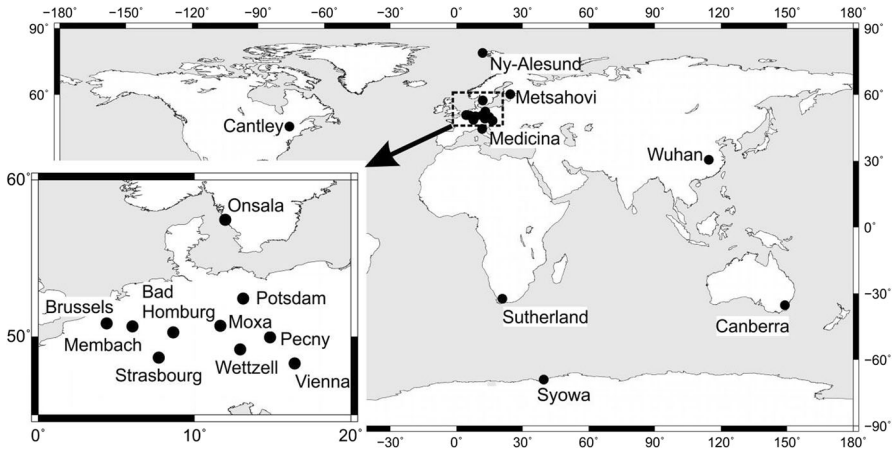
−180° −150° −120° −90° −60° −30° 0° 30° 60° 90° 120° 150° 180°

90° 90°

60° 60°

30° 30°

0° 0°

−30° −30°

−60° −60°

−90° −90°

Ny-Alesund

Metsahovi

Cantley

Medicina

Wuhan

Sutherland

Canberra

Syowa

−30° 0° 30° 60° 90° 120° 150° 180°

60°

50°

Onsala

Bad

Brussels

Potsdam

Homburg

Moxa

Membach

Pecny

Strasbourg

Wettzell

Vienna

0° 10° 20°